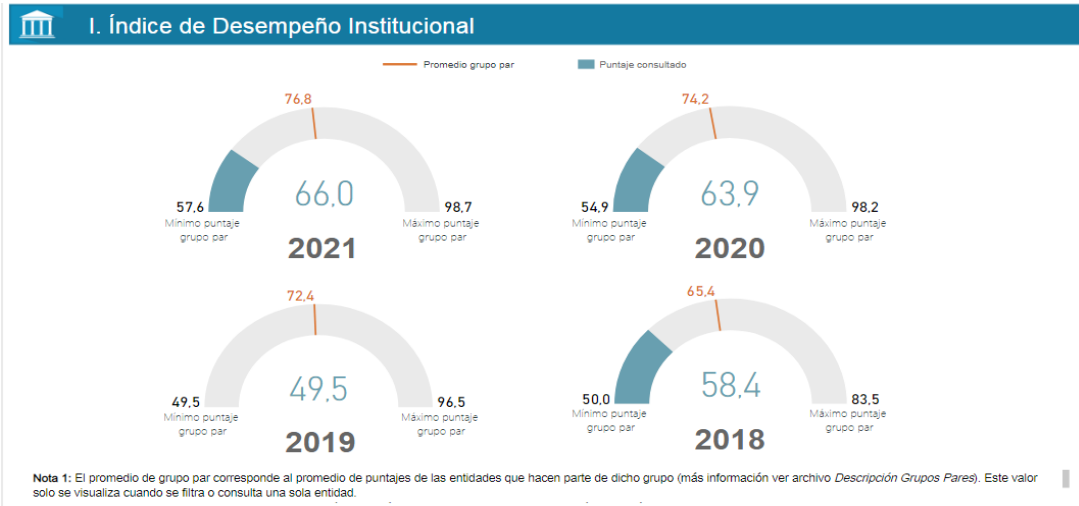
I. Índice de Desempeño Institucional

Promedio grupo par
Puntaje consultado

76,8
57,6
Mínimo puntaje grupo par
66,0
98,7
Máximo puntaje grupo par
2021

74,2
54,9
Mínimo puntaje grupo par
63,9
98,2
Máximo puntaje grupo par
2020

72,4
49,5
Mínimo puntaje grupo par
49,5
96,5
Máximo puntaje grupo par
2019

65,4
50,0
Mínimo puntaje grupo par
58,4
83,5
Máximo puntaje grupo par
2018

**Nota 1:** El promedio de grupo par corresponde al promedio de puntajes de las entidades que hacen parte de dicho grupo (más información ver archivo *Descripción Grupos Pares*). Este valor solo se visualiza cuando se filtra o consulta una sola entidad.